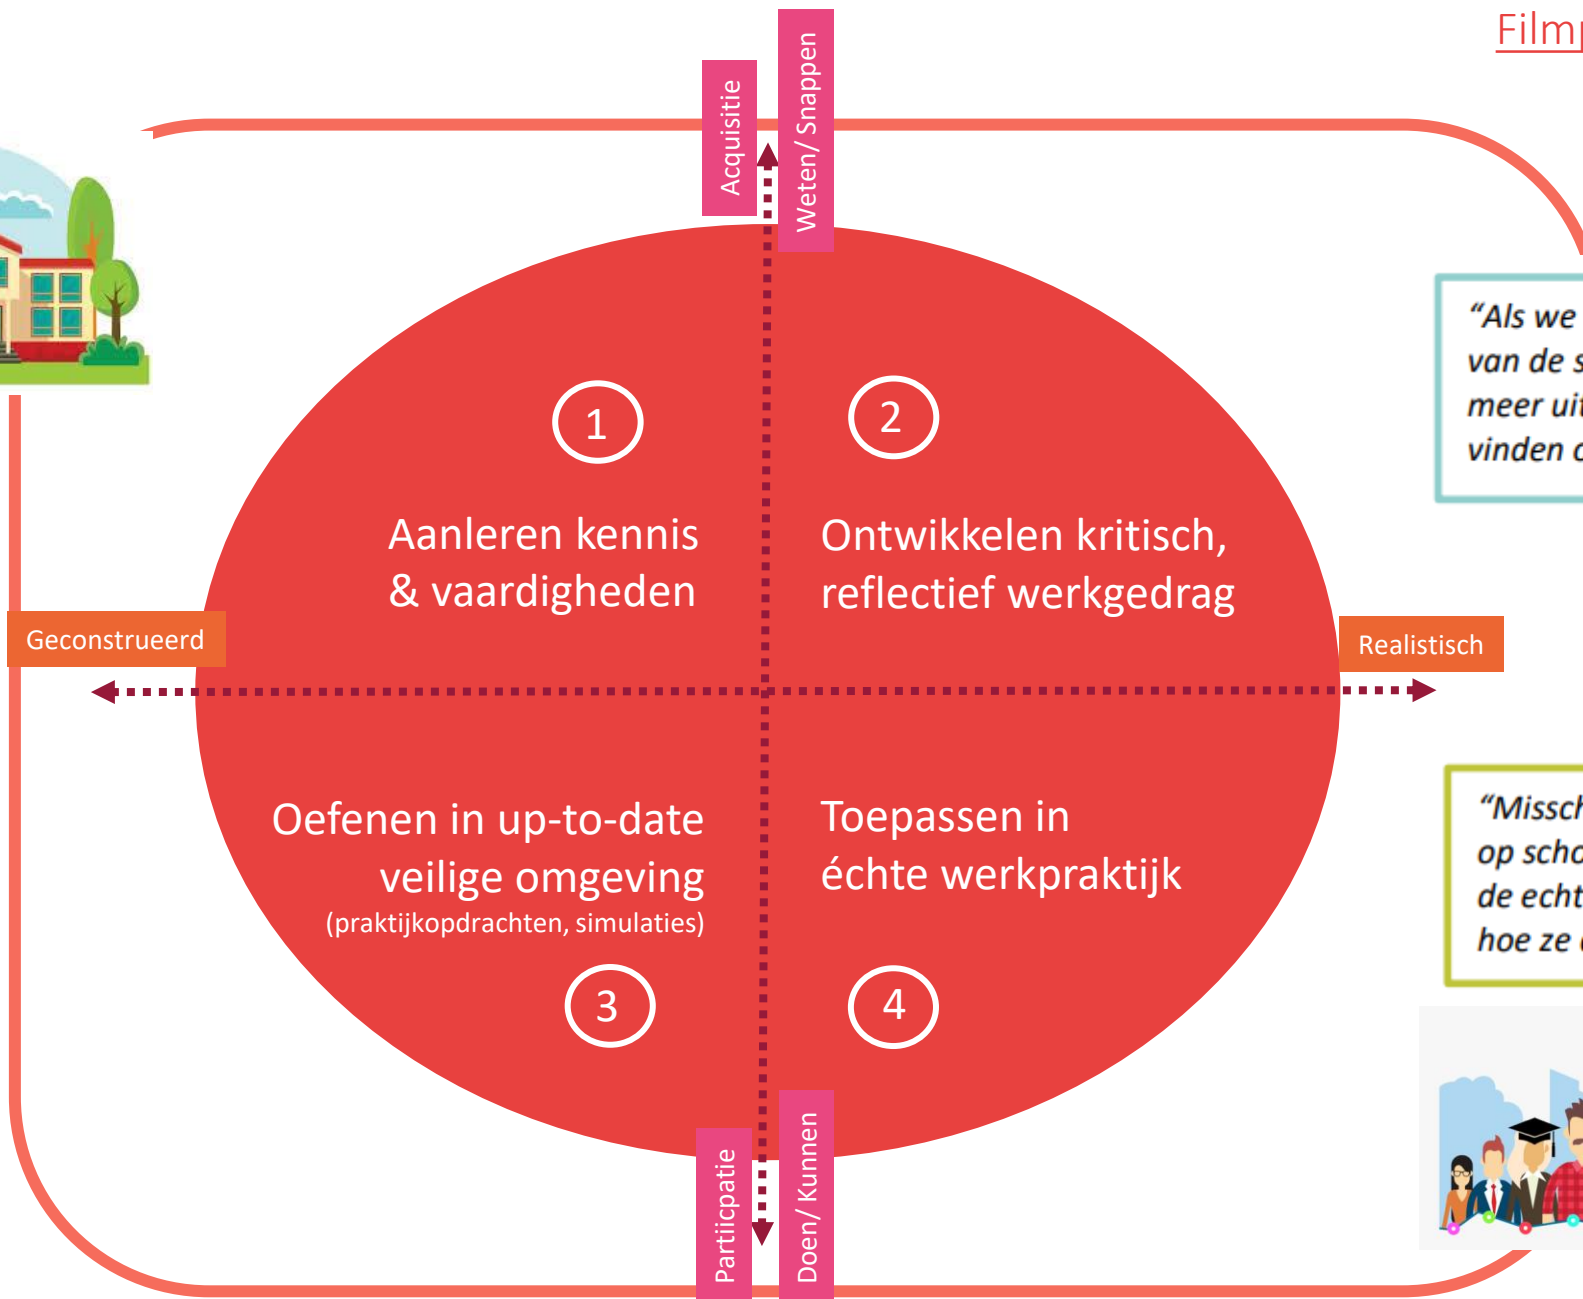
Film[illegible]

Acquisitie

Weten/ Snappen

1

Aanleren kennis & vaardigheden

2

Ontwikkelen kritisch, reflectief werkgedrag

Geconstrueerd

Realistisch

Oefenen in up-to-date veilige omgeving (praktijkopdrachten, simulaties)

3

Toepassen in échte werkpraktijk

4

Partiicpatie

Doen/ Kunnen

"Als we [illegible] van de s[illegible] meer ui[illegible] vinden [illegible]

"Missc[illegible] op scho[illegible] de echt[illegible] hoe ze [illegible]